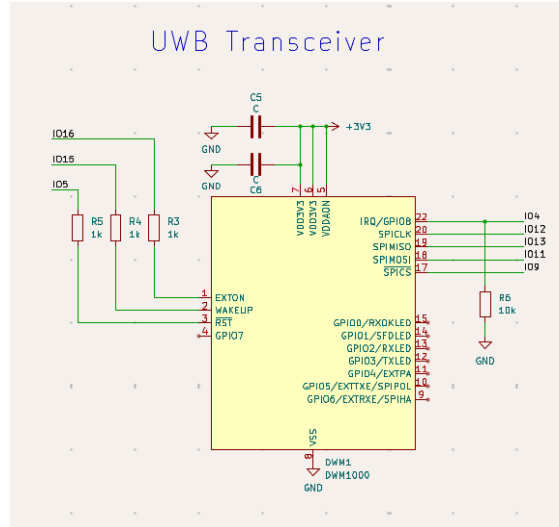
UWB Transceiver

C5
C
+3V3
GND
C
C6
GND

IO16
IO15
IO5

R5
1k
R4
1k
R3
1k

7 VDD3V3
6 VDD3V3
5 VDDAON

1 EXTON
2 WAKEUP
3 $\overline{RST}$
4 GPIO7

IRQ/GPIO8 22
SPICLK 20
SPIMISO 19
SPIMOSI 18
$\overline{SPICS}$ 17

IO4
IO12
IO13
IO11
IO9

R6
10k
GND

GPIO0/RXOKLED 15
GPIO1/SFDLED 14
GPIO2/RXLED 13
GPIO3/TXLED 12
GPIO4/EXTPA 11
GPIO5/EXTTXE/SPIPOL 10
GPIO6/EXTRXE/SPIHA 9

VSS
8
DWM1
DWM1000
GND